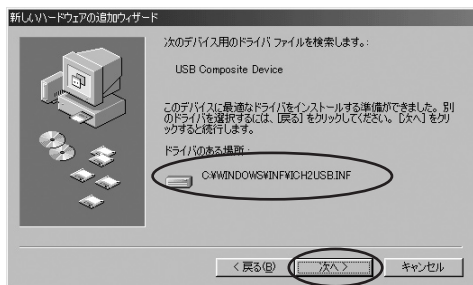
新しいハードウェアの追加ウィザード

次のデバイス用のドライバ ファイルを検索します：

USB Composite Device

このデバイスに最適なドライバをインストールする準備ができました。別のドライバを選択するには、[戻る] をクリックしてください。[次へ] をクリックすると続行します。

ドライバのある場所：

C:¥WINDOWS¥INF¥ICH2USB.INF

< 戻る(B)

次へ >

キャンセル